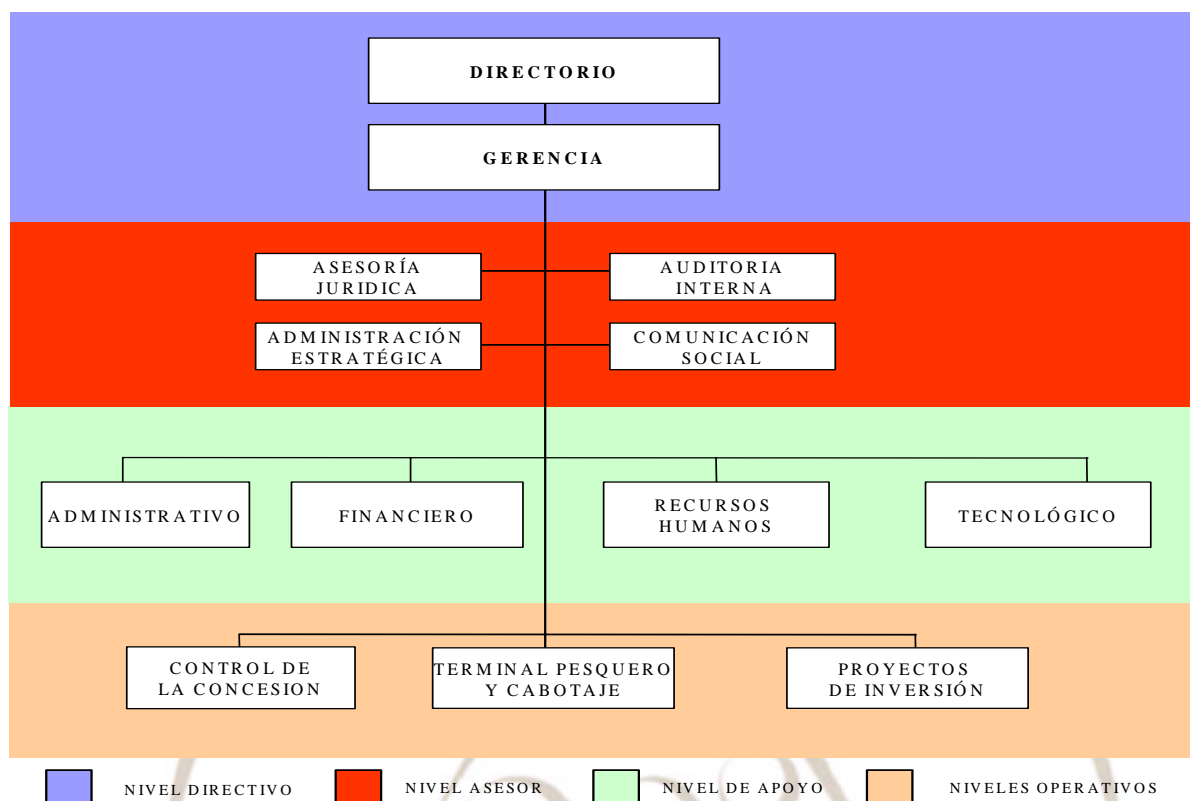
DIRECTORIO

GERENCIA

ASESORÍA JURIDICA

AUDITORIA INTERNA

ADMINISTRACIÓN ESTRATÉGICA

COMUNICACIÓN SOCIAL

ADMINISTRATIVO

FINANCIERO

RECURSOS HUMANOS

TECNOLÓGICO

CONTROL DE LA CONCESION

TERMINAL PESQUERO Y CABOTAJE

PROYECTOS DE INVERSIÓN

NIVEL DIRECTIVO

NIVEL ASESOR

NIVEL DE APOYO

NIVELES OPERATIVOS